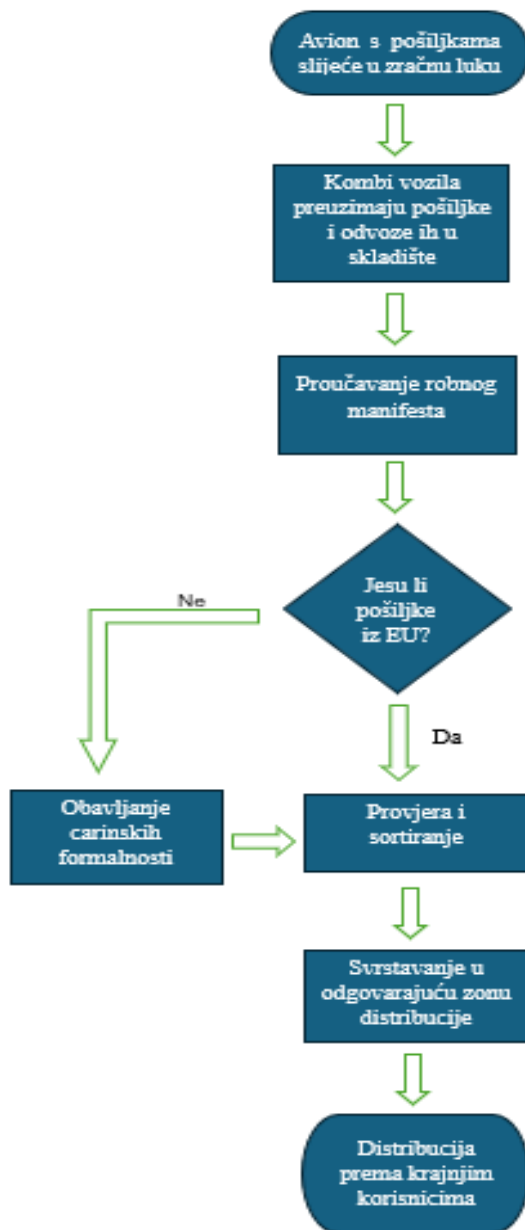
Avion s pošiljkama slijeće u zračnu luku

Kombi vozila preuzimaju pošiljke i odvoze ih u skladište

Proučavanje robnog manifesta

Jesu li pošiljke iz EU?

Ne

Da

Obavljanje carinskih formalnosti

Provjera i sortiranje

Svrstavanje u odgovarajuću zonu distribucije

Distribucija prema krajnjim korisnicima